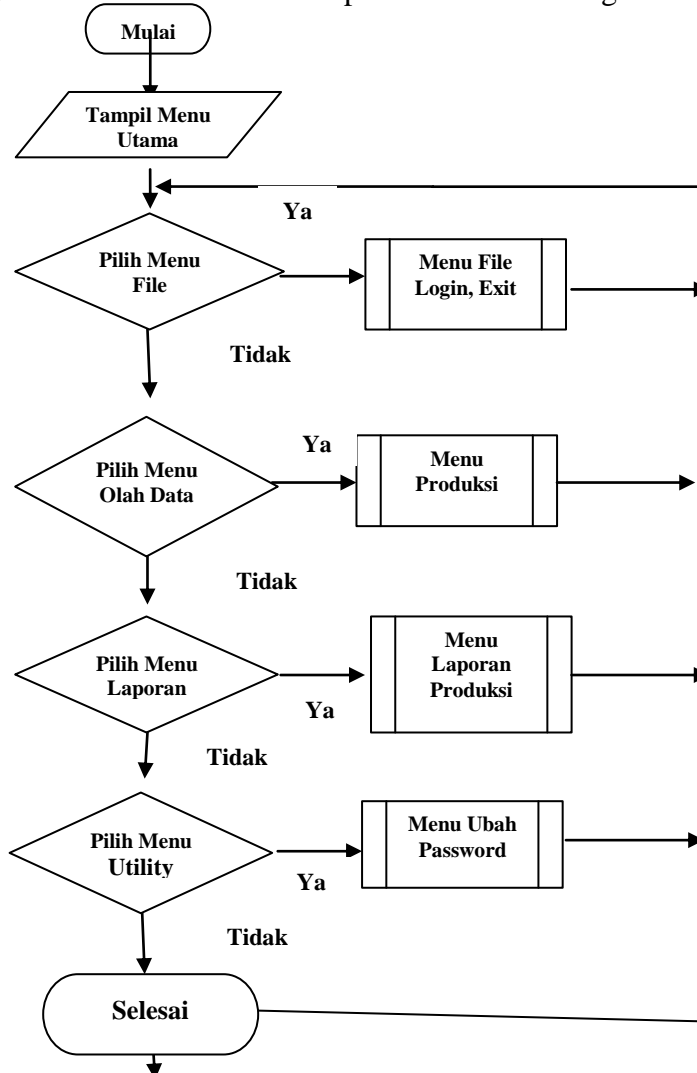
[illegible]

Mulai

Tampil Menu Utama

Ya

Pilih Menu File

Menu File Login, Exit

Tidak

Ya

Pilih Menu Olah Data

Menu Produksi

Tidak

Pilih Menu Laporan

Menu Laporan Produksi

Ya

Tidak

Pilih Menu Utility

Menu Ubah Password

Ya

Tidak

Selesai